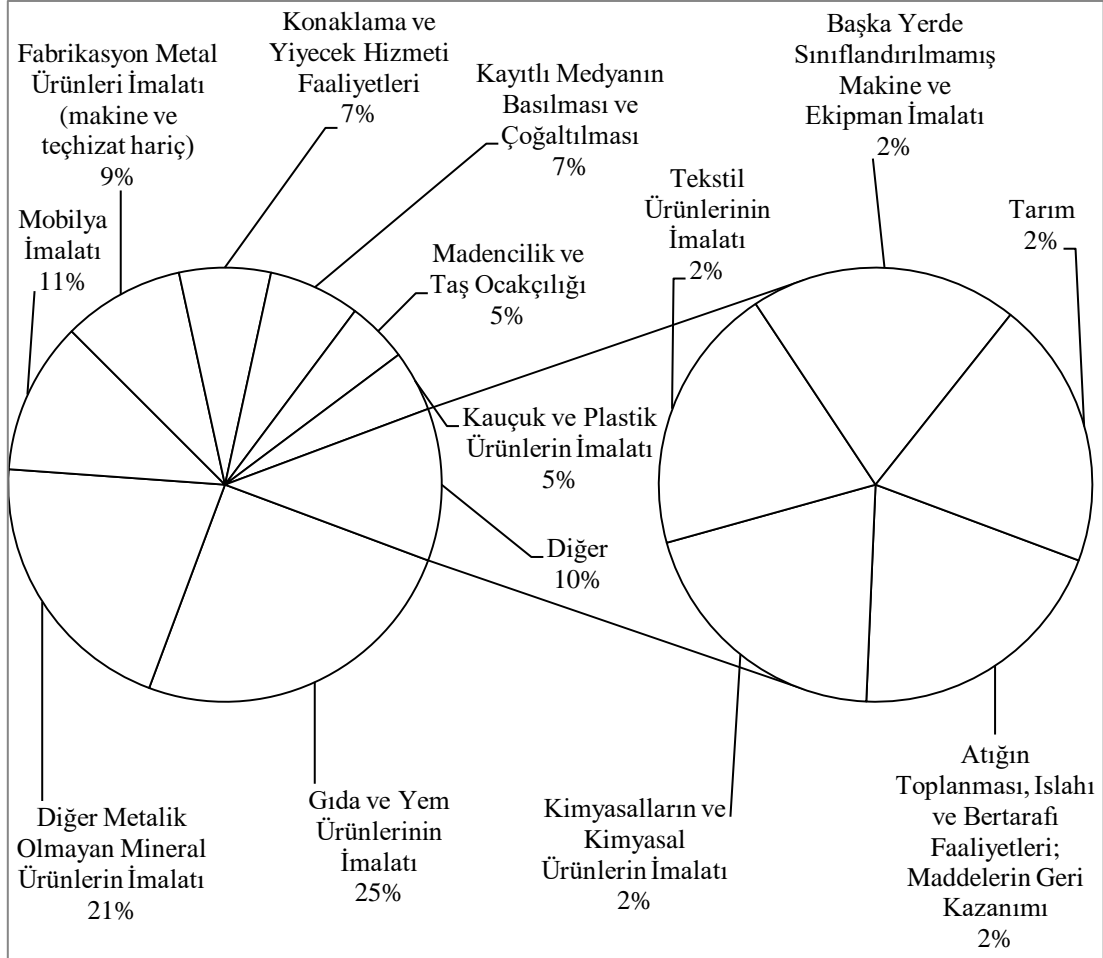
Konaklama ve Yiyecek Hizmeti Faaliyetleri 7%

Fabrikasyon Metal Ürünleri İmalatı (makine ve teçhizat hariç) 9%

Kayıtlı Medyanın Basılması ve Çoğaltılması 7%

Başka Yerde Sınıflandırılmamış Makine ve Ekipman İmalatı 2%

Tekstil Ürünlerinin İmalatı 2%

Tarım 2%

Mobilya İmalatı 11%

Madencilik ve Taş Ocakçılığı 5%

Kauçuk ve Plastik Ürünlerin İmalatı 5%

Diğer 10%

Diğer Metalik Olmayan Mineral Ürünlerin İmalatı 21%

Gıda ve Yem Ürünlerinin İmalatı 25%

Kimyasalların ve Kimyasal Ürünlerin İmalatı 2%

Atığın Toplanması, Islahı ve Bertarafı Faaliyetleri; Maddelerin Geri Kazanımı 2%